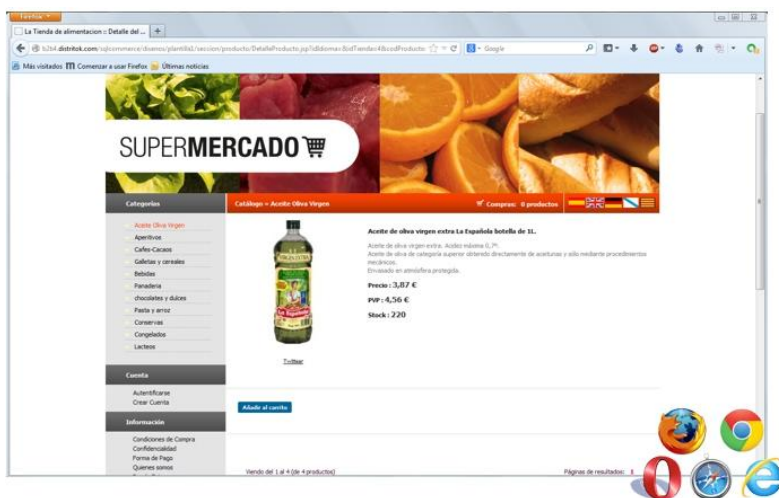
Firefox

La Tienda de alimentacion :: Detalle del ...

b2b4.distritok.com/sqlcommerce/disenos/plantilla1/seccion/producto/DetalleProducto.jsp?idIdioma=&idTienda=4&codProducto

Google

Más visitados Comenzar a usar Firefox Últimas noticias

SUPERMERCADO

Categorias

Catálogo » Aceite Oliva Virgen

Compras: 0 productos

Aceite Oliva Virgen
Aperitivos
Cafes-Cacaos
Galletas y cereales
Bebidas
Panaderia
chocolates y dulces
Pasta y arroz
Conservas
Congelados
Lacteos

Aceite de oliva virgen extra La Española botella de 1L.

Aceite de oliva virgen extra. Acidez máxima 0,7º.
Aceite de oliva de categoría superior obtenido directamente de aceitunas y sólo mediante procedimientos mecánicos.
Envasado en atmósfera protegida.

Precio : 3,87 €

PVP : 4,56 €

Stock : 220

Twitter

Cuenta

Autentificarse
Crear Cuenta

Añadir al carrito

Información

Condiciones de Compra
Confidencialidad
Forma de Pago
Quienes somos

Viendo del 1 al 4 (de 4 productos)

Páginas de resultados: 1